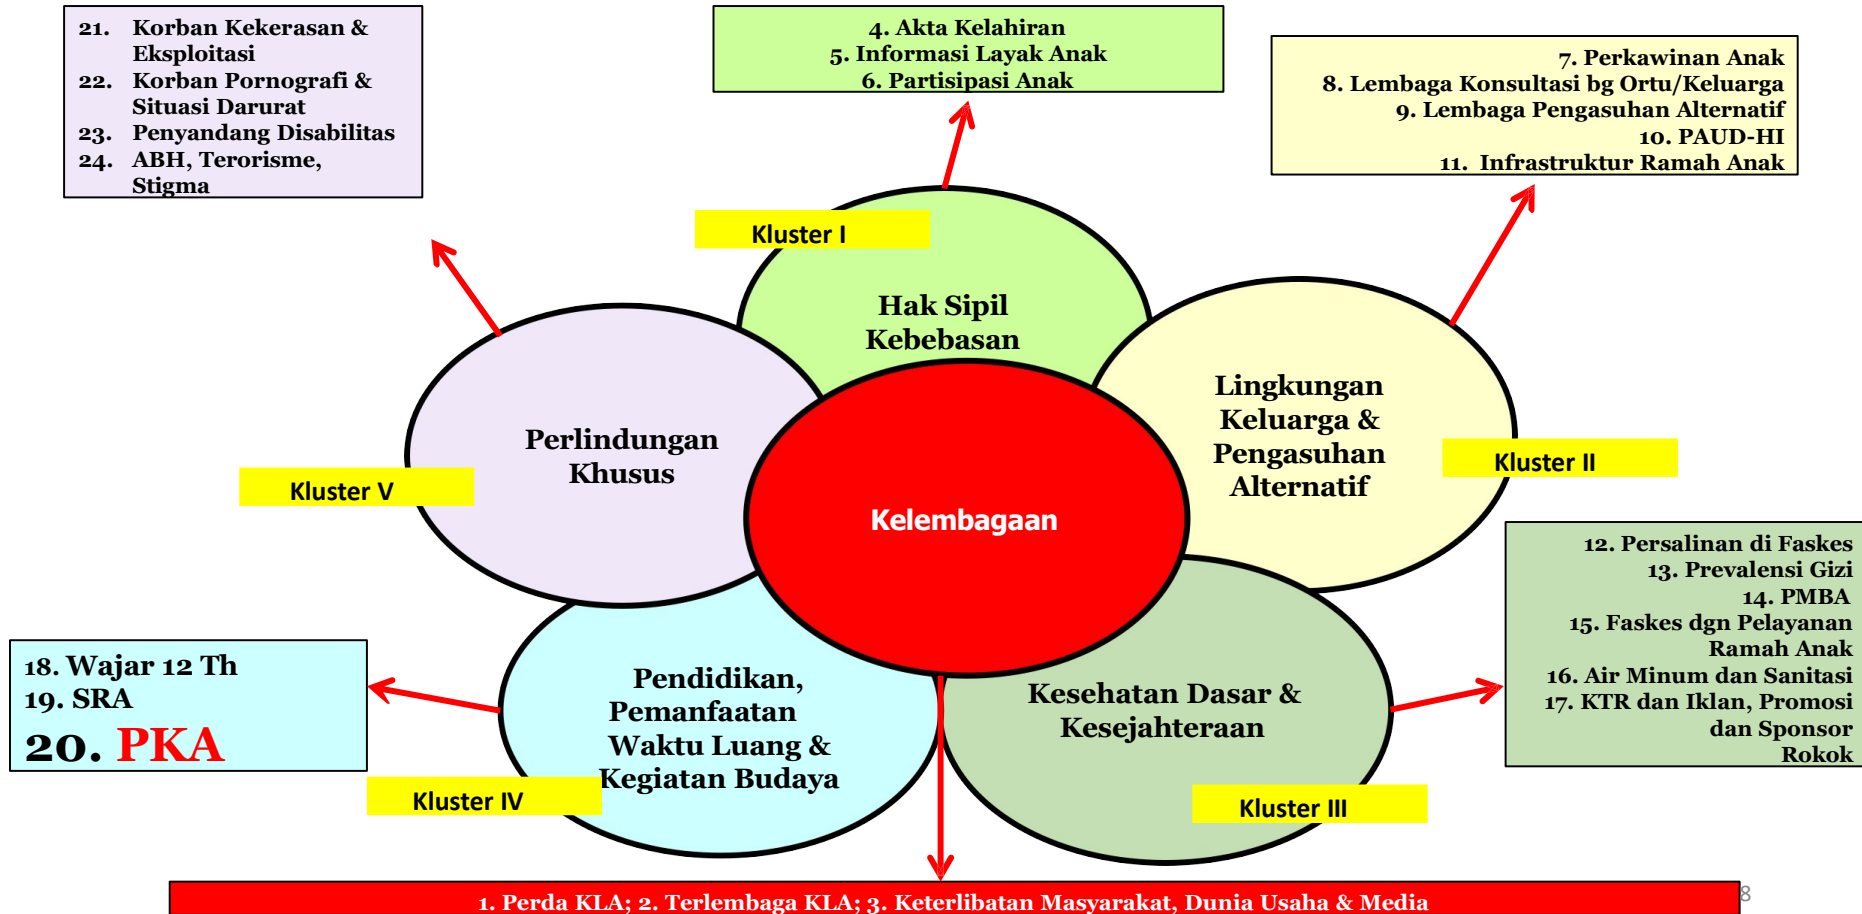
21. Korban Kekerasan & Eksploitasi
22. Korban Pornografi & Situasi Darurat
23. Penyandang Disabilitas
24. ABH, Terorisme, Stigma

4. Akta Kelahiran
5. Informasi Layak Anak
6. Partisipasi Anak

7. Perkawinan Anak
8. Lembaga Konsultasi bg Ortu/Keluarga
9. Lembaga Pengasuhan Alternatif
10. PAUD-HI
11. Infrastruktur Ramah Anak

Kluster I

Hak Sipil Kebebasan

Perlindungan Khusus

Kluster V

Lingkungan Keluarga & Pengasuhan Alternatif

Kluster II

Kelembagaan

12. Persalinan di Faskes
13. Prevalensi Gizi
14. PMBA
15. Faskes dgn Pelayanan Ramah Anak
16. Air Minum dan Sanitasi
17. KTR dan Iklan, Promosi dan Sponsor Rokok

18. Wajar 12 Th
19. SRA
20. PKA

Pendidikan, Pemanfaatan Waktu Luang & Kegiatan Budaya

Kesehatan Dasar & Kesejahteraan

Kluster IV

Kluster III

1. Perda KLA; 2. Terlembaga KLA; 3. Keterlibatan Masyarakat, Dunia Usaha & Media

8